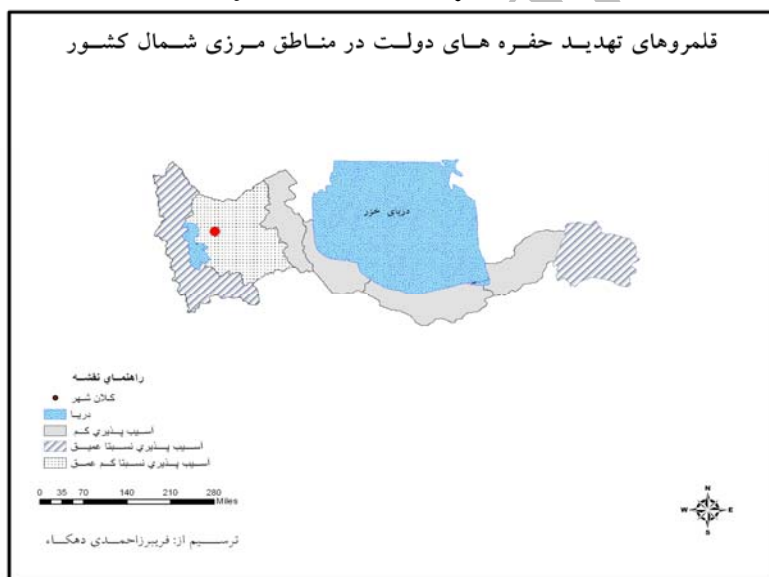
قلمروهای تهدید حفره های دولت در مناطق مرزی شمال کشور

دریای خزر

راهنمای نقشه
کلان شهر
دریا
آسیب پذیری کم
آسیب پذیری نسبتا عمیق
آسیب پذیری نسبتا کم عمق

0 35 70 140 210 280 Miles

N
W E
S

ترسیم از: فریبرزاحمدی دهکاء